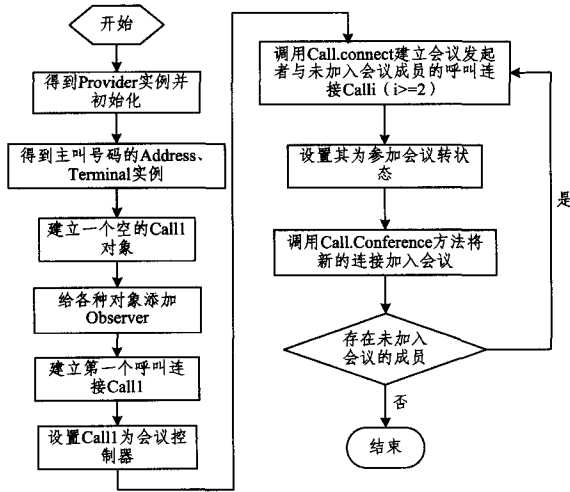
开始

得到Provider实例并初始化

得到主叫号码的Address、Terminal实例

建立一个空的Call1对象

给各种对象添加Observer

建立第一个呼叫连接Call1

设置Call1为会议控制器

调用Call.connect建立会议发起者与未加入会议成员的呼叫连接Calli（i>=2）

设置其为参加会议转状态

调用Call.Conference方法将新的连接加入会议

存在未加入会议的成员

是

否

结束